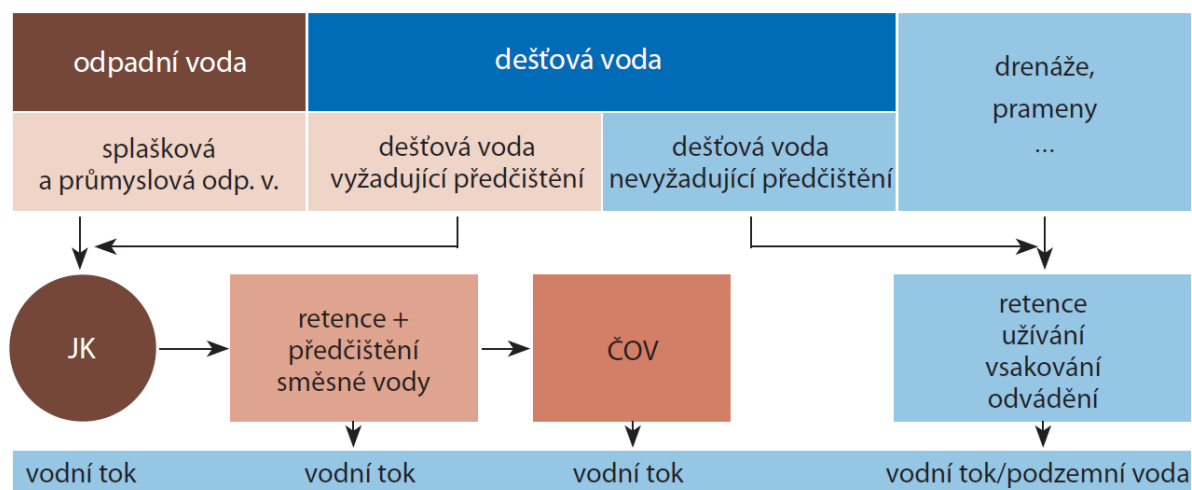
odpadní voda

dešťová voda

drenáže,
prameny
...

splašková a průmyslová odp. v.

dešťová voda vyžadující předčištění

dešťová voda nevyžadující předčištění

JK

retence + předčištění směsné vody

ČOV

retence
užívání
vsakování
odvádění

vodní tok

vodní tok

vodní tok

vodní tok/podzemní voda